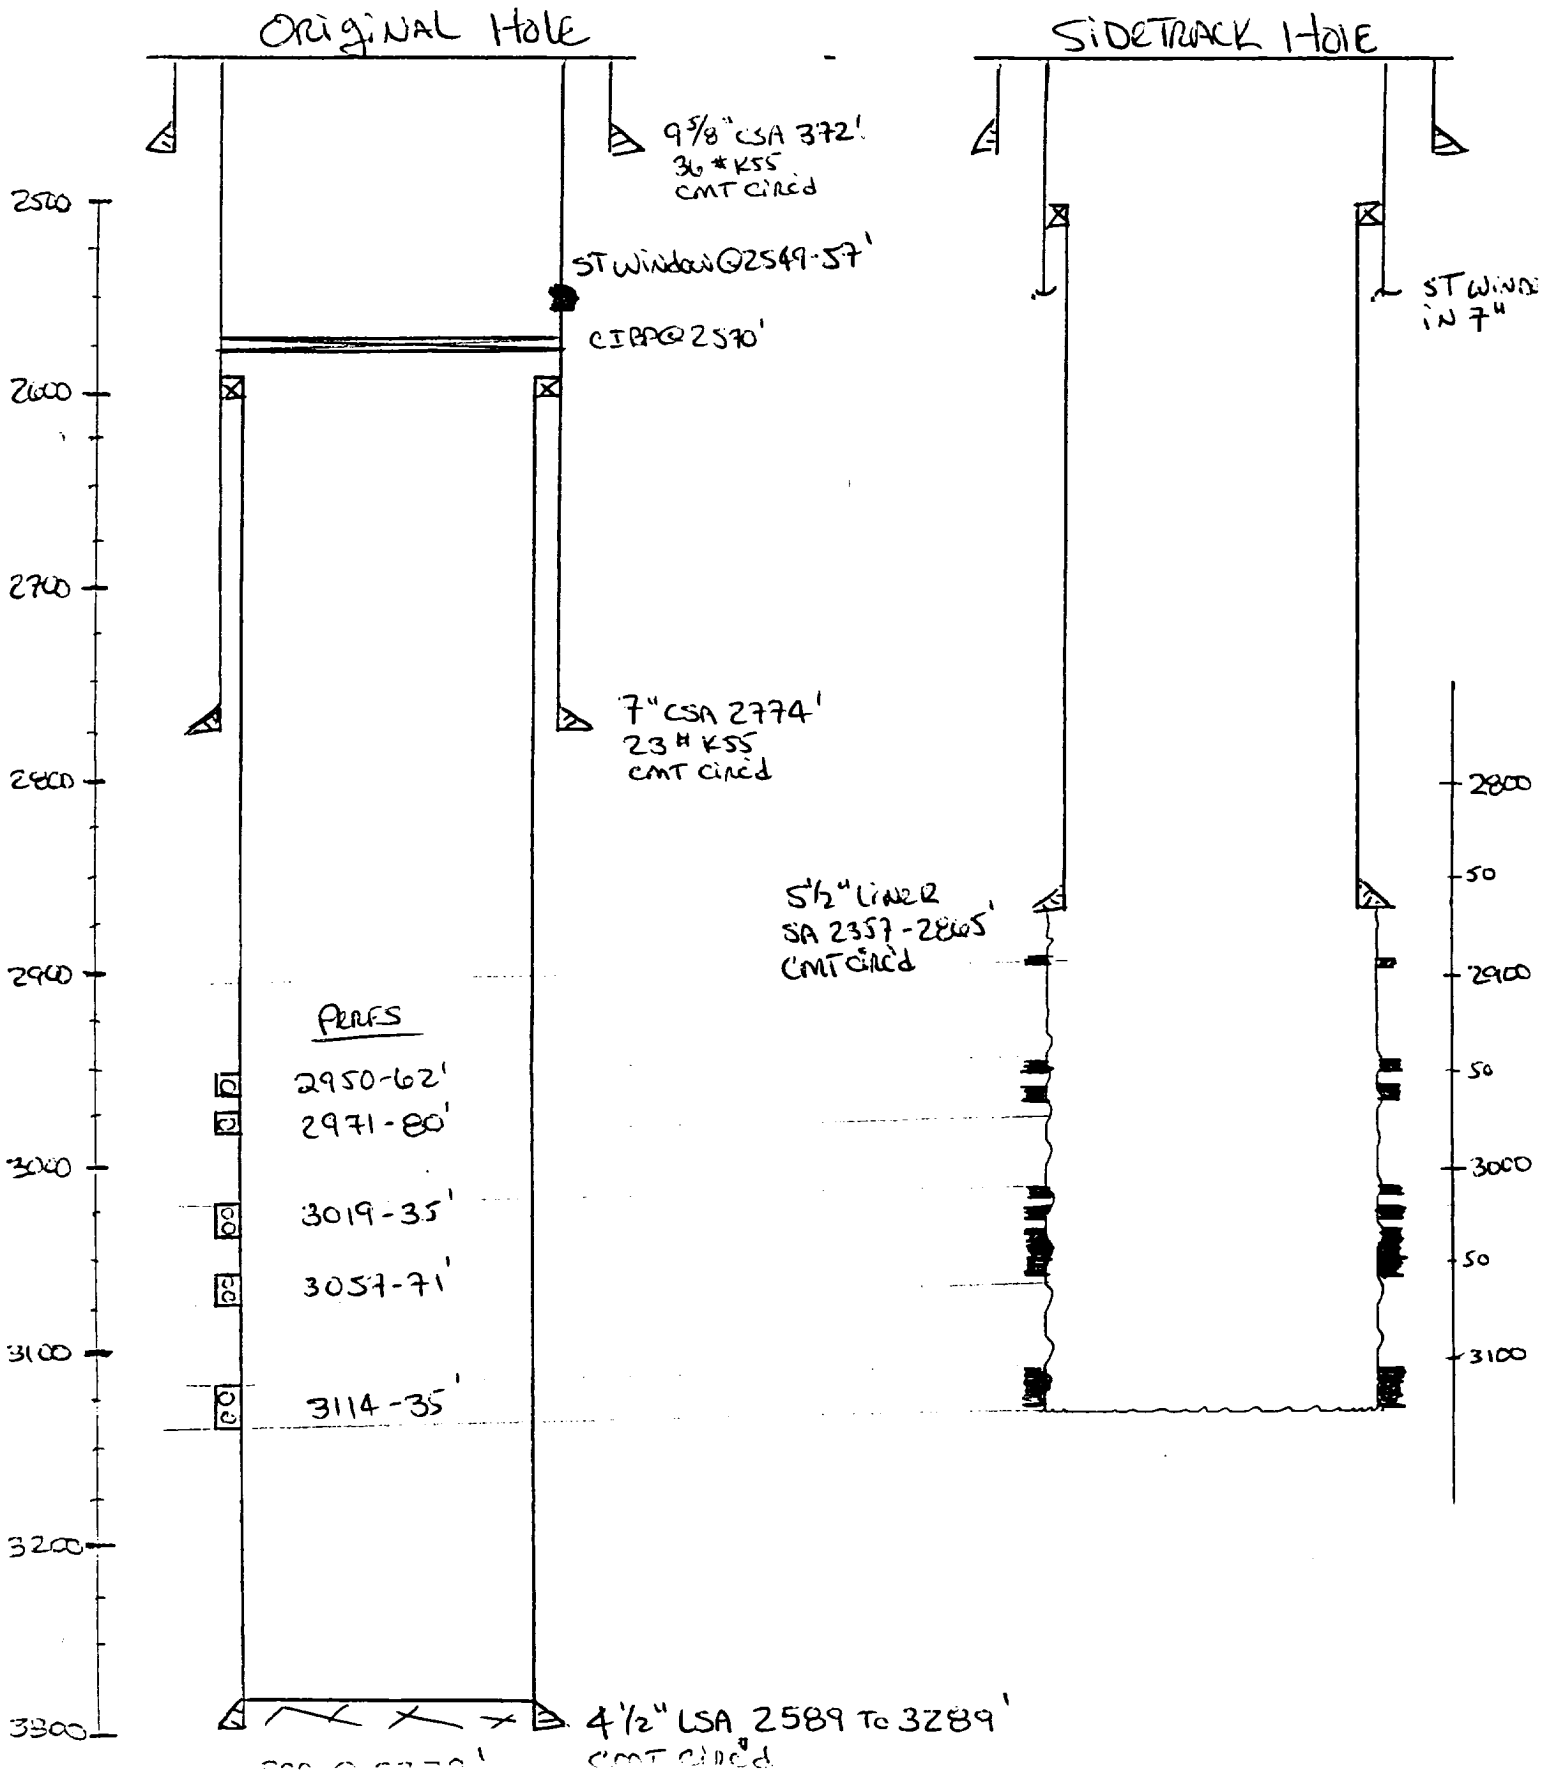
ORiginAL Hole

SiDETRACK Hole

2500
2600
2700
2800
2900
3000
3100
3200
3300

9 5/8" CSA 372'
36# K55
CMT Circ'd

ST Window @ 2549-57'

CIBP @ 2570'

7" CSA 2774'
23# K55
CMT Circ'd

PERFS
2950-62'
2971-80'
3019-35'
3057-71'
3114-35'

4 1/2" LSA 2589 To 3289'
CMT Circ'd

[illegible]

ST Windo
in 7"

5 1/2" Liner
SA 2357-2865'
CMT Circ'd

2800
50
2900
50
3000
50
3100